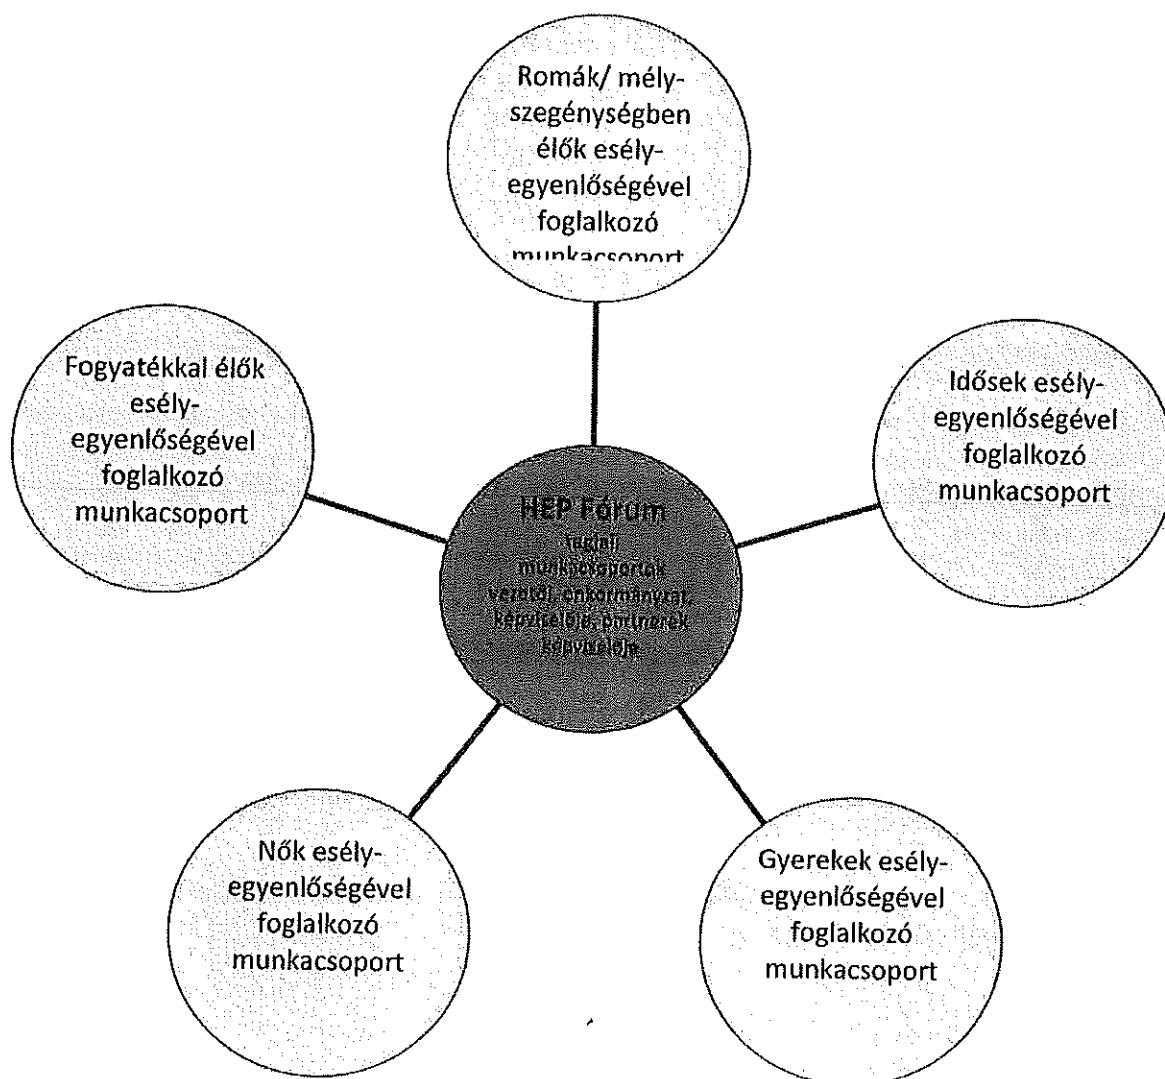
Romák/ mélyszegénységben élők esélyegyenlőségével foglalkozó munkacsoport

Fogyatékkal élők esélyegyenlőségével foglalkozó munkacsoport

HEP Fórum
(tagjai: munkacsoportok vezetői, önkormányzat képviselője, partnerek képviselője)

Idősek esélyegyenlőségével foglalkozó munkacsoport

Nők esélyegyenlőségével foglalkozó munkacsoport

Gyerekek esélyegyenlőségével foglalkozó munkacsoport